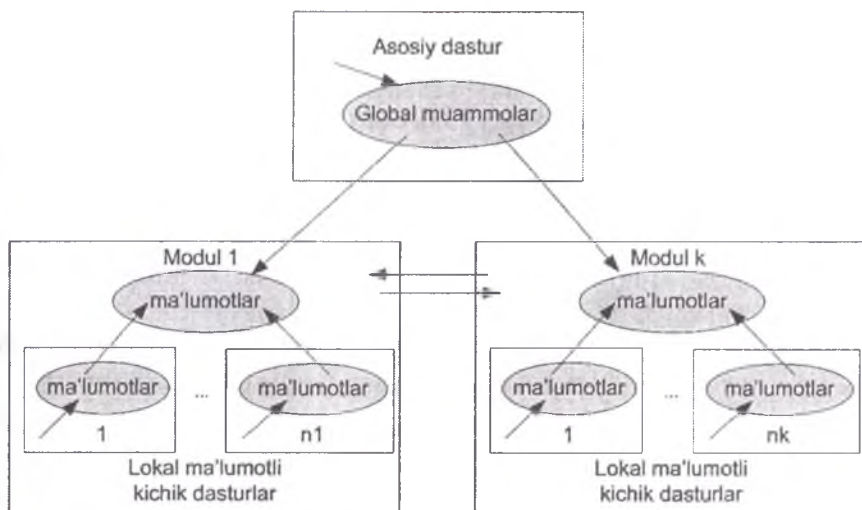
Asosiy dastur

Global muammolar

Modul 1

ma'lumotlar

ma'lumotlar

...

ma'lumotlar

1

n1

Lokal ma'lumotli kichik dasturlar

Modul k

ma'lumotlar

ma'lumotlar

...

ma'lumotlar

1

nk

Lokal ma'lumotli kichik dasturlar